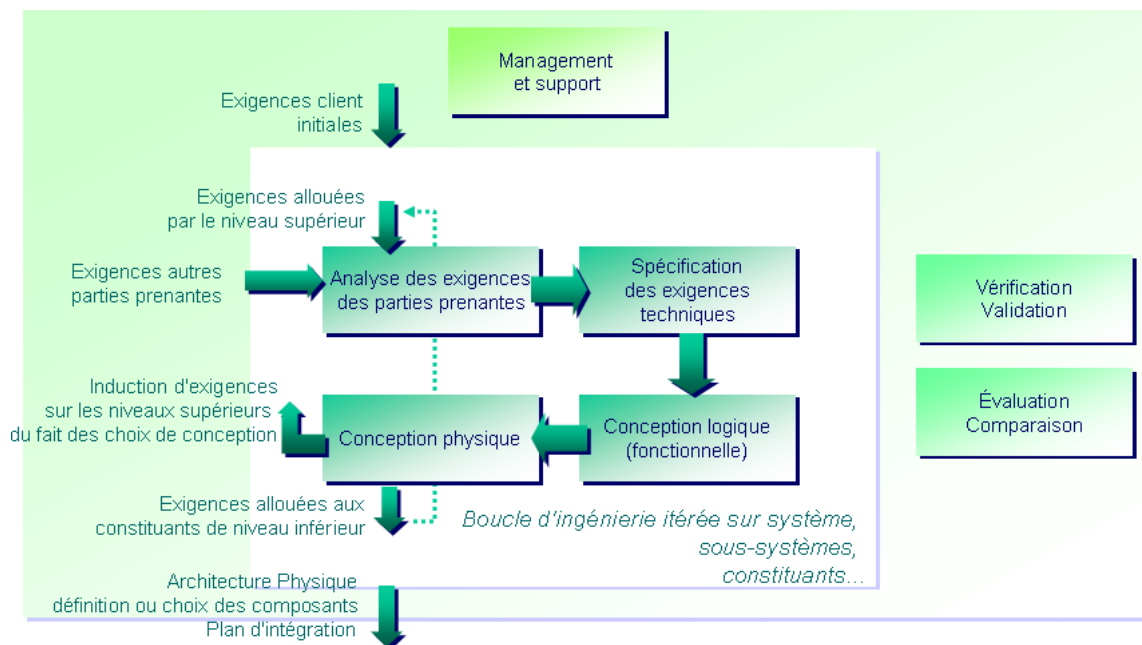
Management et support

Exigences client initiales

Exigences allouées par le niveau supérieur

Exigences autres parties prenantes

Analyse des exigences des parties prenantes

Spécification des exigences techniques

Vérification Validation

Évaluation Comparaison

Induction d'exigences sur les niveaux supérieurs du fait des choix de conception

Conception physique

Conception logique (fonctionnelle)

Exigences allouées aux constituants de niveau inférieur

Boucle d'ingénierie itérée sur système, sous-systèmes, constituants...

Architecture Physique définition ou choix des composants Plan d'intégration